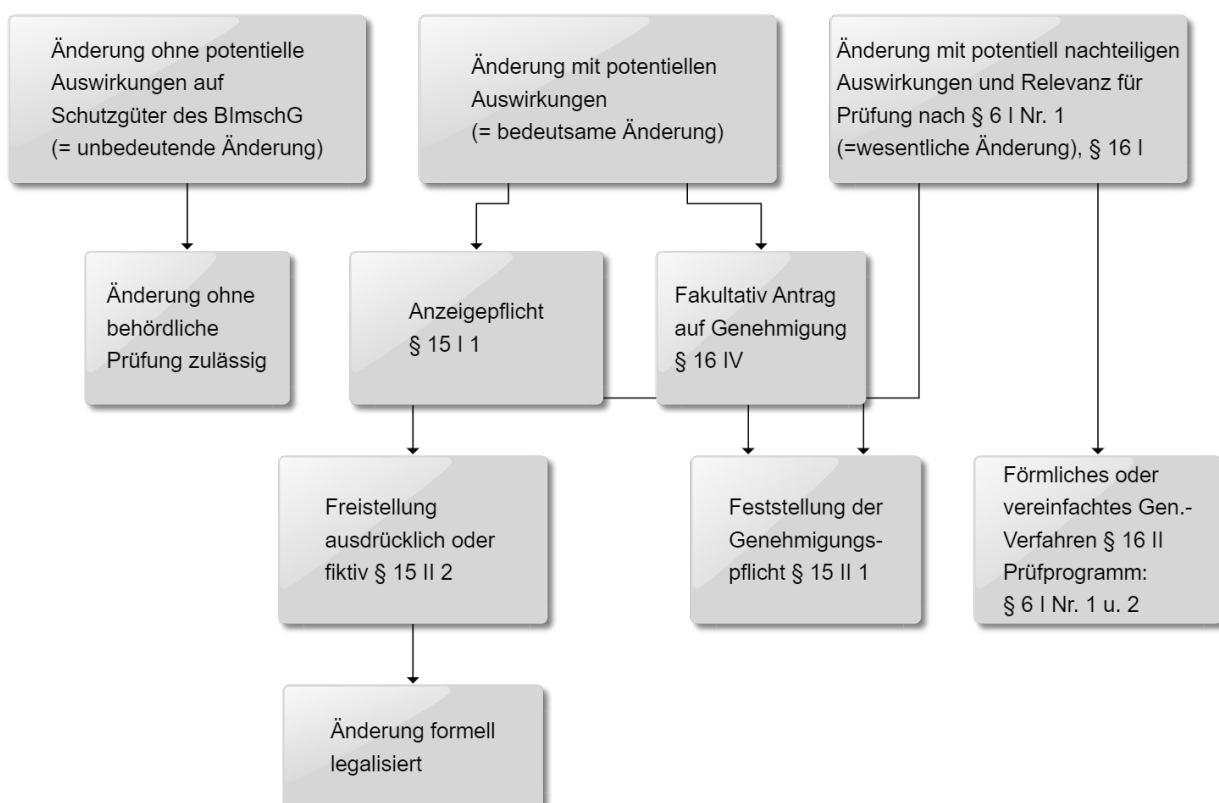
Änderung ohne potentielle Auswirkungen auf Schutzgüter des BImschG (= unbedeutende Änderung)

Änderung mit potentiellen Auswirkungen (= bedeutsame Änderung)

Änderung mit potentiell nachteiligen Auswirkungen und Relevanz für Prüfung nach § 6 I Nr. 1 (=wesentliche Änderung), § 16 I

Änderung ohne behördliche Prüfung zulässig

Anzeigepflicht § 15 I 1

Fakultativ Antrag auf Genehmigung § 16 IV

Freistellung ausdrücklich oder fiktiv § 15 II 2

Feststellung der Genehmigungspflicht § 15 II 1

Förmliches oder vereinfachtes Gen.-Verfahren § 16 II Prüfprogramm: § 6 I Nr. 1 u. 2

Änderung formell legalisiert